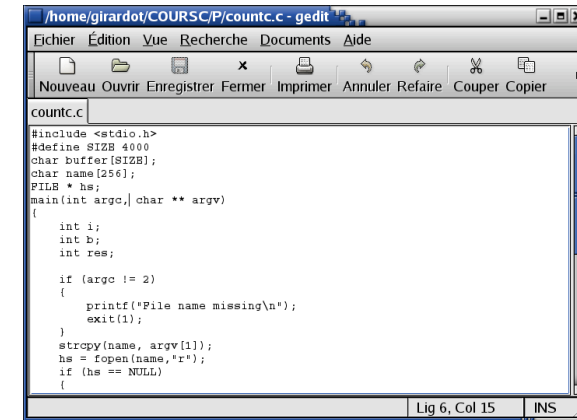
/home/girardot/COURSC/P/countc.c - gedit

Fichier Édition Vue Recherche Documents Aide

Nouveau Ouvrir Enregistrer Fermer Imprimer Annuler Refaire Couper Copier

countc.c

#include <stdio.h>
#define SIZE 4000
char buffer[SIZE];
char name[256];
FILE * hs;
main(int argc, char ** argv)
{
    int i;
    int b;
    int res;

    if (argc != 2)
    {
        printf("File name missing\n");
        exit(1);
    }
    strcpy(name, argv[1]);
    hs = fopen(name,"r");
    if (hs == NULL)
    {

Lig 6, Col 15 INS